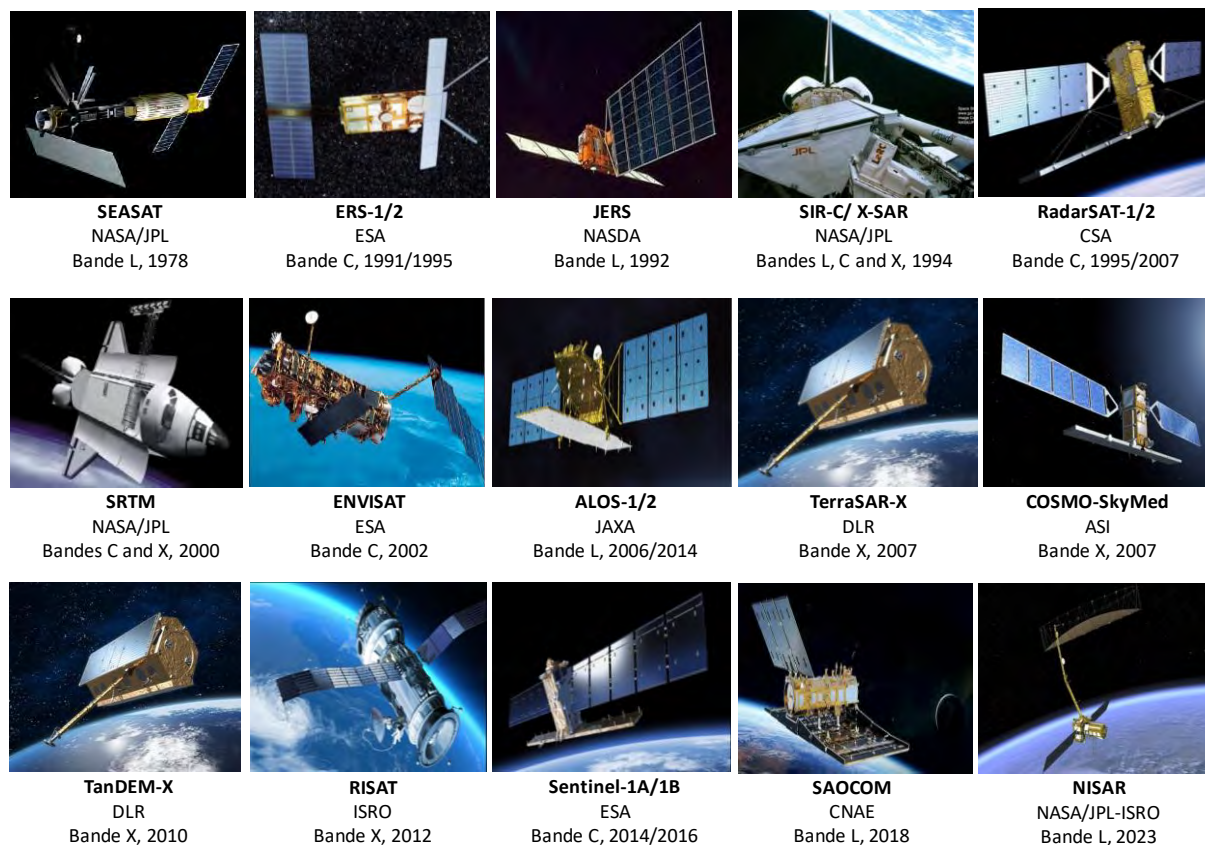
**SEASAT**
NASA/JPL
Bande L, 1978

**ERS-1/2**
ESA
Bande C, 1991/1995

**JERS**
NASDA
Bande L, 1992

**SIR-C/ X-SAR**
NASA/JPL
Bandes L, C and X, 1994

**RadarSAT-1/2**
CSA
Bande C, 1995/2007

**SRTM**
NASA/JPL
Bandes C and X, 2000

**ENVISAT**
ESA
Bande C, 2002

**ALOS-1/2**
JAXA
Bande L, 2006/2014

**TerraSAR-X**
DLR
Bande X, 2007

**COSMO-SkyMed**
ASI
Bande X, 2007

**TanDEM-X**
DLR
Bande X, 2010

**RISAT**
ISRO
Bande X, 2012

**Sentinel-1A/1B**
ESA
Bande C, 2014/2016

**SAOCOM**
CNAE
Bande L, 2018

**NISAR**
NASA/JPL-ISRO
Bande L, 2023